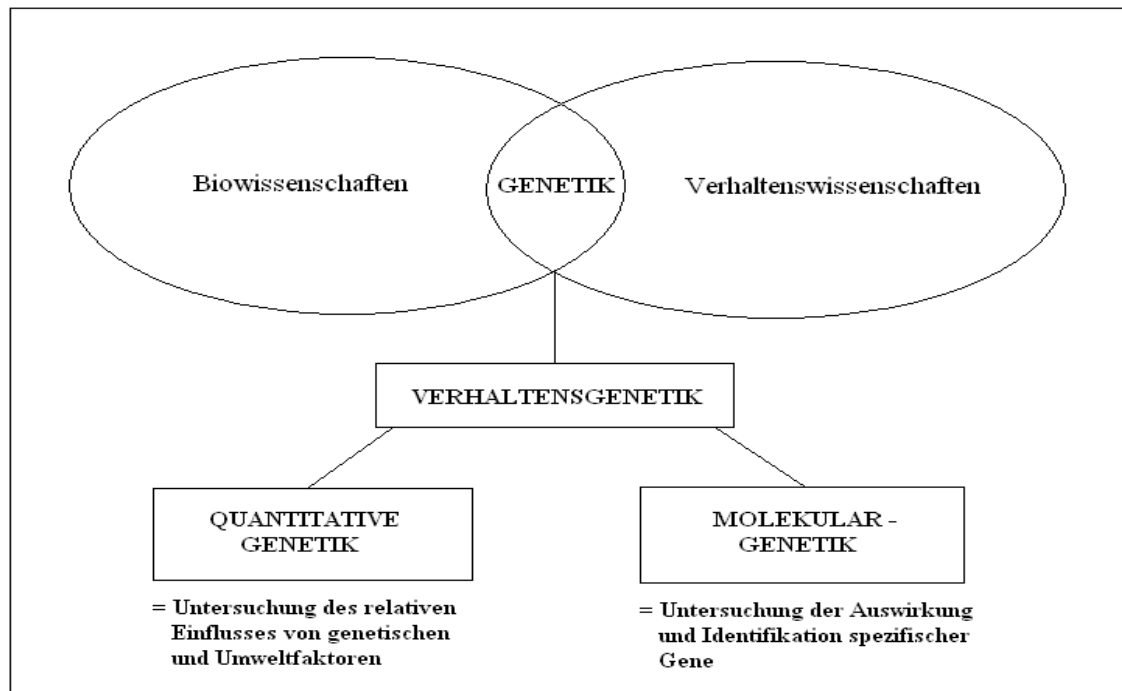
Biowissenschaften

GENETIK

Verhaltenswissenschaften

VERHALTENSGENETIK

QUANTITATIVE GENETIK

= Untersuchung des relativen Einflusses von genetischen und Umweltfaktoren

MOLEKULAR - GENETIK

= Untersuchung der Auswirkung und Identifikation spezifischer Gene